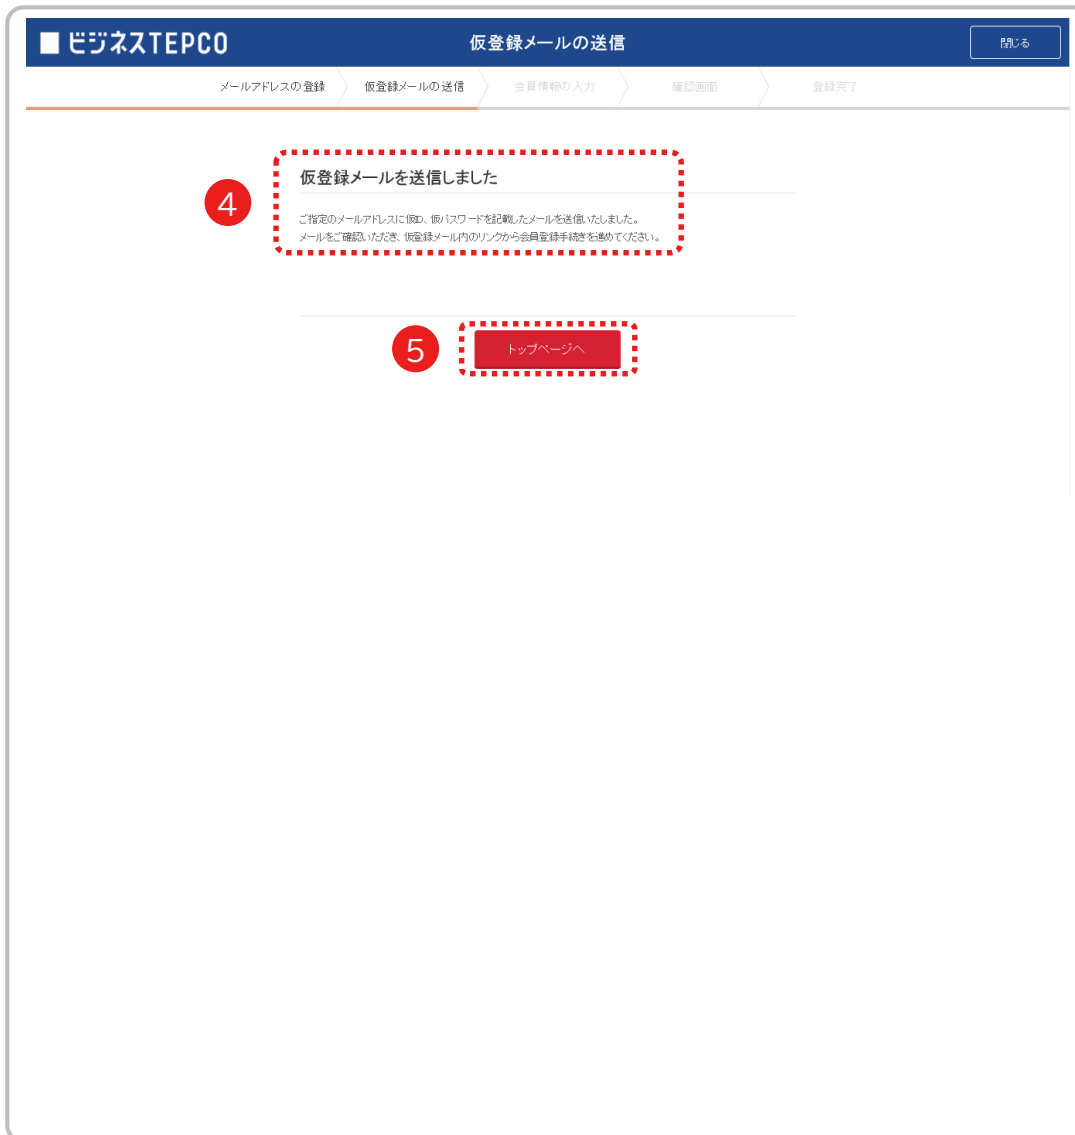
ビジネスTEPCO

仮登録メールの送信

閉じる

メールアドレスの登録　仮登録メールの送信　会員情報の入力　確認画面　登録完了

4

仮登録メールを送信しました

ご指定のメールアドレスに仮ID、仮パスワードを記載したメールを送信いたしました。
メールをご確認いただき、仮登録メール内のリンクから会員登録手続きを進めてください。

5

トップページへ